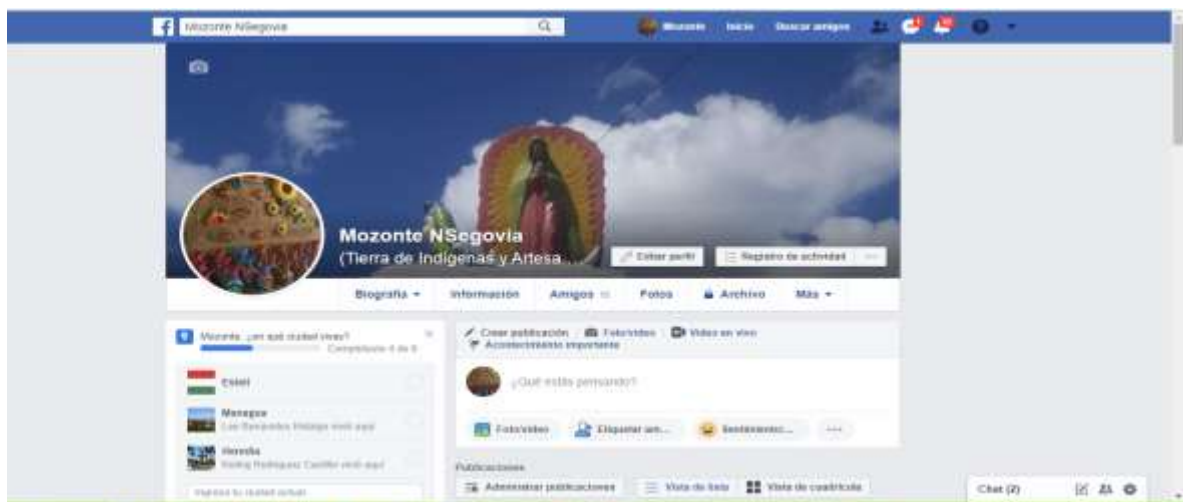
Mozonte NSegovia

Mozonte Inicio Buscar amigos

Mozonte NSegovia
(Tierra de Indigenas y Artesa...

Editar perfil
Registro de actividad
...

Biografía ▾ Información Amigos Fotos Archivo Más ▾

Mozonte, ¿en qué ciudad vives?
Completado 4 de 6

Estelí

Managua
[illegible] vivió aquí

Heredia
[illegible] vivió aquí

Ingresa tu ciudad actual

Crear publicación Foto/video Video en vivo
Acontecimiento importante

¿Qué estás pensando?

Foto/video Etiquetar am... Sentimiento... ...

Publicaciones

Administrar publicaciones Vista de lista Vista de cuadrícula

Chat (2)